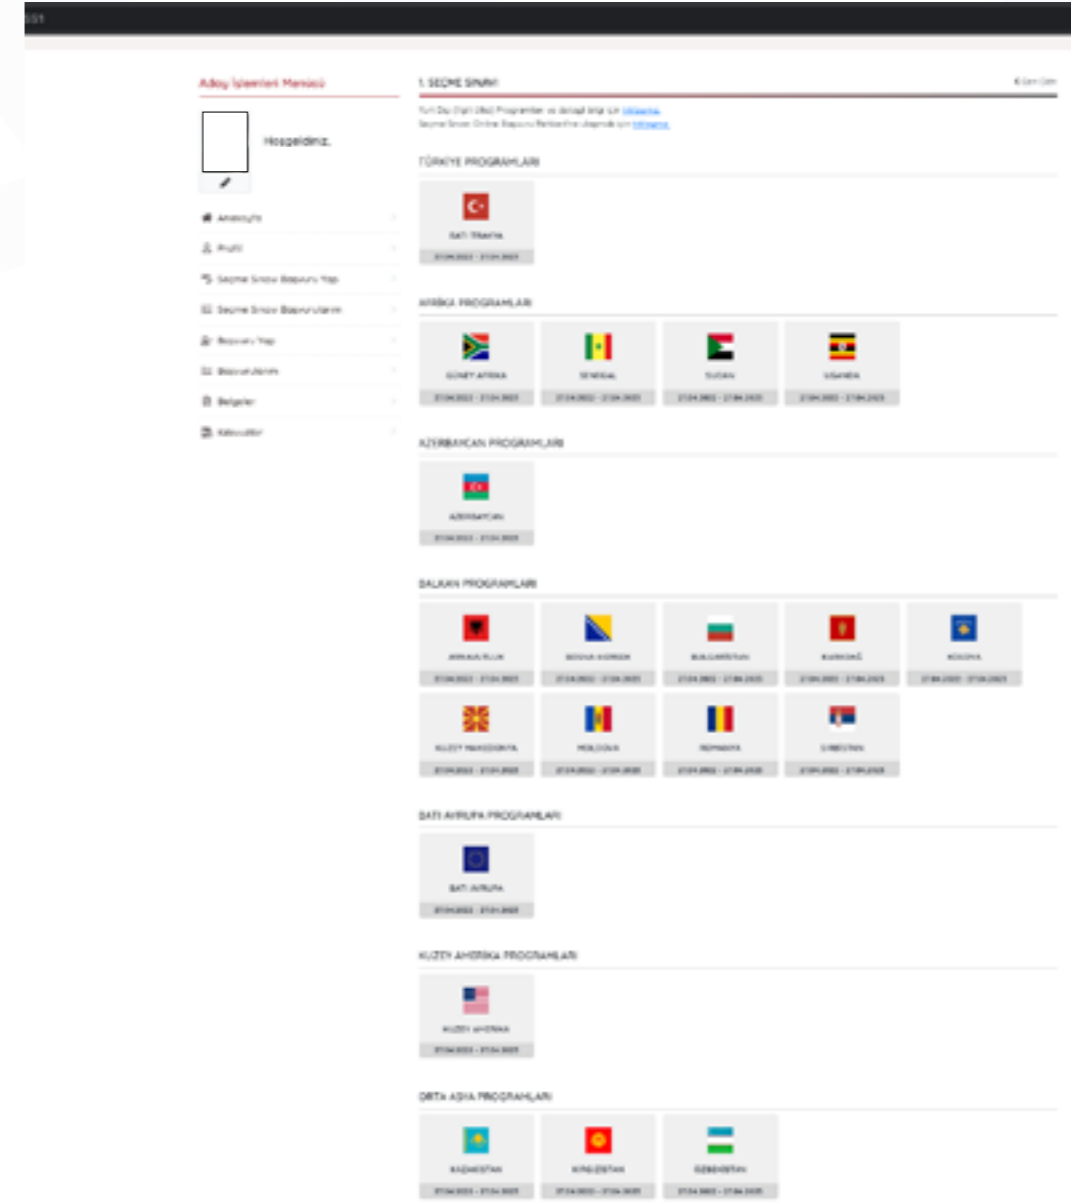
Aday İşlemleri Menüsü

Hoşgeldiniz.

Anasayfa

Profil

Seçme Sınavı Başvuru Yap

Seçme Sınavı Başvurularım

Başvuru Yap

Başvurularım

Belgeler

Kılavuzlar

1. SEÇME SINAVI

Yurt Dışı (Sgk Ülke) Programları ve detaylı bilgi için tıklayınız.
Seçme Sınavı Online Başvuru Rehberine ulaşmak için tıklayınız.

TÜRKİYE PROGRAMLARI

BATI TRAKYA
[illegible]

AFRİKA PROGRAMLARI

GÜNEY AFRİKA
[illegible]

SENEGAL
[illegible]

SUDAN
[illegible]

UGANDA
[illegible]

AZERBAYCAN PROGRAMLARI

AZERBAYCAN
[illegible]

BALKAN PROGRAMLARI

ARNAVUTLUK
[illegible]

BOSNA HERSEK
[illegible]

BULGARİSTAN
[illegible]

KARADAĞ
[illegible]

KOSOVA
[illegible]

KUZEY MAKEDONYA
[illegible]

MOLDOVA
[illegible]

ROMANYA
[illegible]

SIRBİSTAN
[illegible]

BATI AVRUPA PROGRAMLARI

BATI AVRUPA
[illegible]

KUZEY AMERİKA PROGRAMLARI

KUZEY AMERİKA
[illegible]

ORTA ASYA PROGRAMLARI

KAZAKİSTAN
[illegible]

KIRGIZİSTAN
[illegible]

ÖZBEKİSTAN
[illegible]